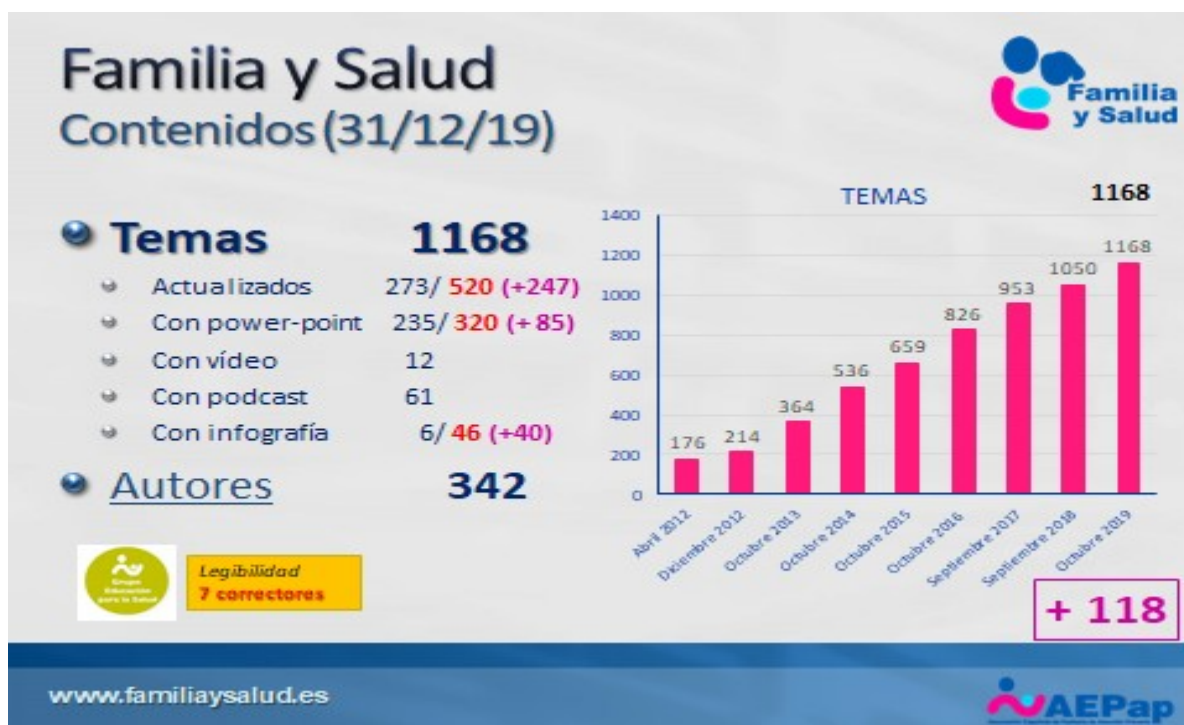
Familia y Salud
Contenidos (31/12/19)

Familia y Salud

Temas 1168
Actualizados 273/ 520 (+247)
Con power-point 235/ 320 (+ 85)
Con vídeo 12
Con podcast 61
Con infografía 6/ 46 (+40)
Autores 342

Grupo Educación para la Salud

Legibilidad
7 correctores

TEMAS
1168

1400
1200
1000
800
600
400
200
0

176 214 364 536 659 826 953 1050 1168

Abril 2012
Diciembre 2012
Octubre 2013
Octubre 2014
Octubre 2015
Octubre 2016
Septiembre 2017
Septiembre 2018
Octubre 2019

+ 118

www.familiaysalud.es

AEPap